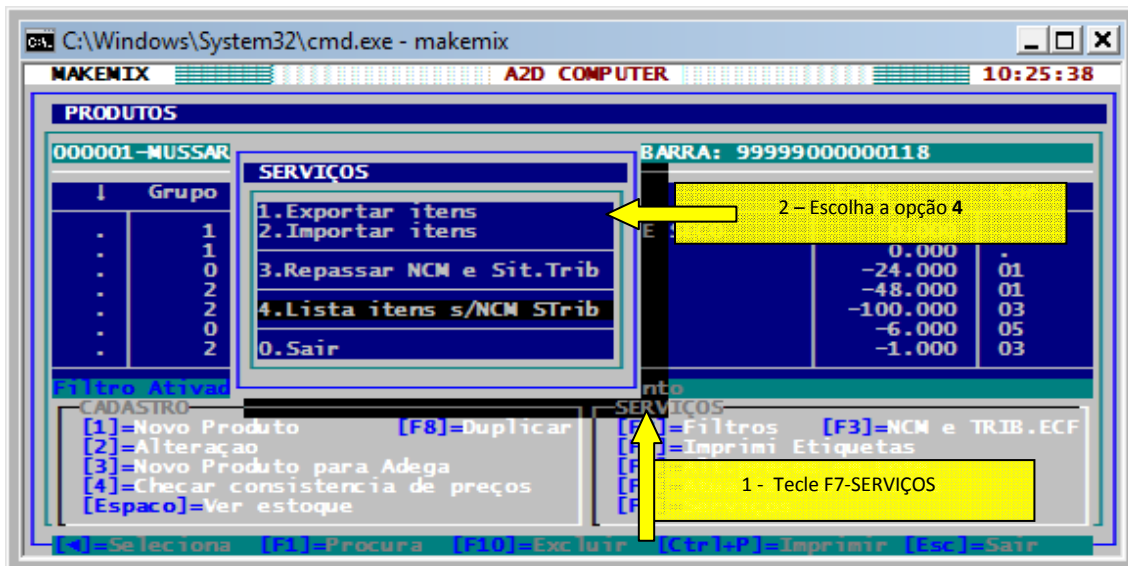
C:\Windows\System32\cmd.exe - makemix

MAKEMIX A2D COMPUTER 10:25:38

PRODUTOS

000001-NUSSAR

BARRA: 99999000000118

↓ Grupo

| . | 1 |
| . | 1 |
| . | 0 |
| . | 2 |
| . | 2 |
| . | 0 |
| . | 2 |

SERVIÇOS

1.Exportar itens
2.Importar itens
3.Repassar NCM e Sit.Trib
4.Lista itens s/NCM STrib
0.Sair

2 – Escolha a opção 4

| 0.000 | . |
| -24.000 | 01 |
| -48.000 | 01 |
| -100.000 | 03 |
| -6.000 | 05 |
| -1.000 | 03 |

Filtro Ativad

nto

CADASTRO
[1]=Novo Produto [F8]=Duplicar
[2]=Alteraçao
[3]=Novo Produto para Adega
[4]=Checar consistencia de preços
[Espaco]=Ver estoque

SERVIÇOS
[F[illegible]]=Filtros [F3]=NCM e TRIB.ECF
[F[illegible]]=Imprimi Etiquetas
[F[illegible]]
[F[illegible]]
[F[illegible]]

1 - Tecle F7-SERVIÇOS

[◄]=Seleciona [F1]=Procura [F10]=Excluir [Ctrl+P]=Imprimir [Esc]=Sair